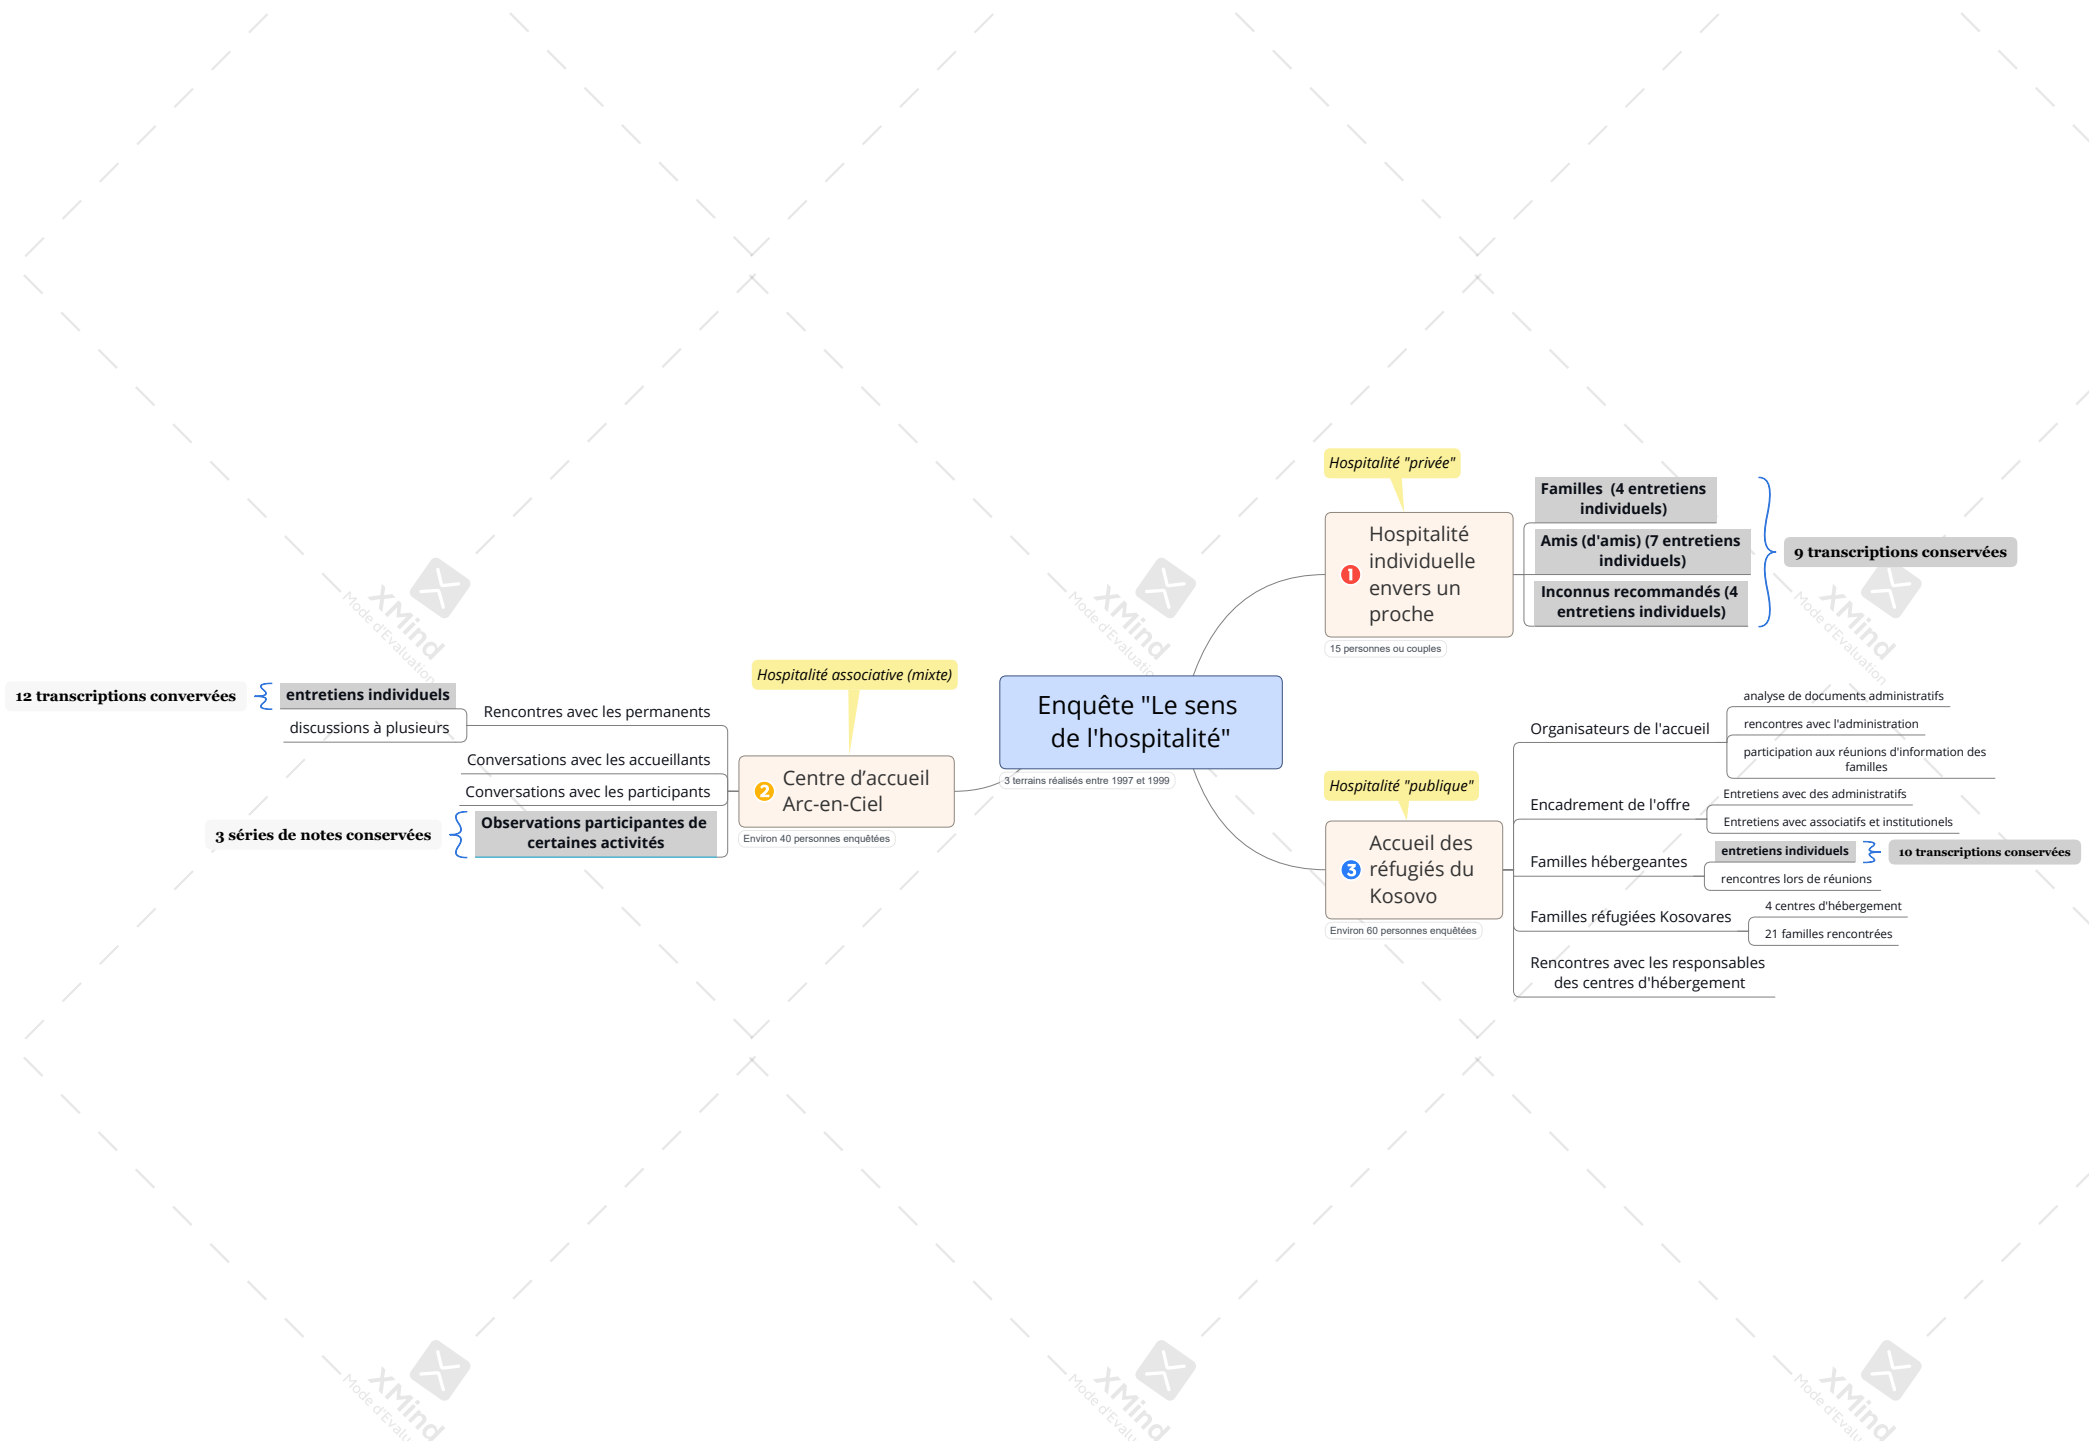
Enquête "Le sens de l'hospitalité"

3 terrains réalisés entre 1997 et 1999

Hospitalité "privée"

1 Hospitalité individuelle envers un proche

15 personnes ou couples

Familles (4 entretiens individuels)

Amis (d'amis) (7 entretiens individuels)

Inconnus recommandés (4 entretiens individuels)

9 transcriptions conservées

Hospitalité associative (mixte)

2 Centre d'accueil Arc-en-Ciel

Environ 40 personnes enquêtées

Rencontres avec les permanents

entretiens individuels

discussions à plusieurs

12 transcriptions convervées

Conversations avec les accueillants

Conversations avec les participants

Observations participantes de certaines activités

3 séries de notes conservées

Hospitalité "publique"

3 Accueil des réfugiés du Kosovo

Environ 60 personnes enquêtées

Organisateurs de l'accueil

analyse de documents administratifs

rencontres avec l'administration

participation aux réunions d'information des familles

Encadrement de l'offre

Entretiens avec des administratifs

Entretiens avec associatifs et institutionels

Familles hébergeantes

entretiens individuels

10 transcriptions conservées

rencontres lors de réunions

Familles réfugiées Kosovares

4 centres d'hébergement

21 familles rencontrées

Rencontres avec les responsables des centres d'hébergement

XMind Mode d'Evaluation